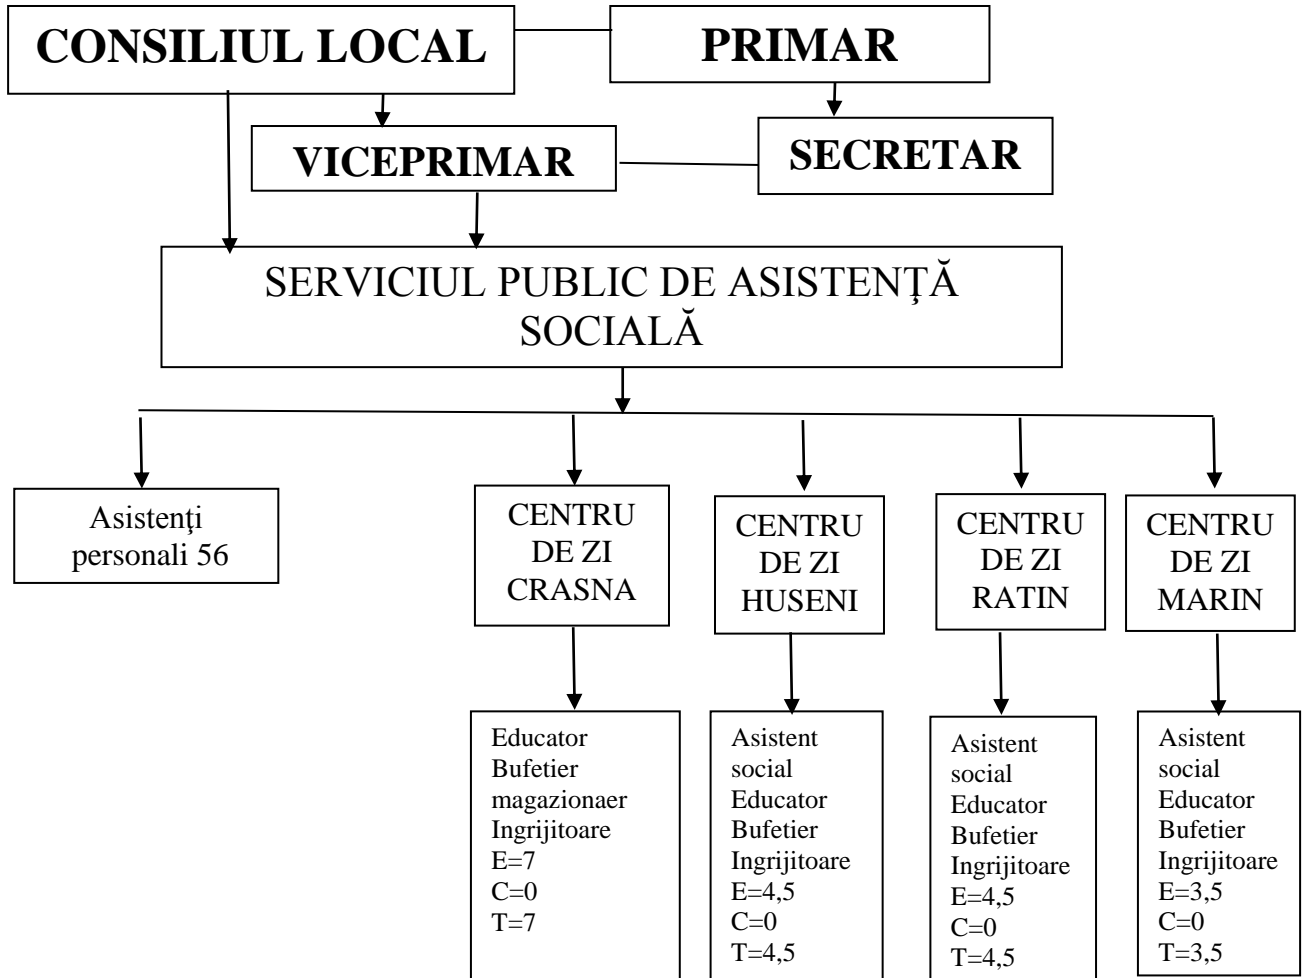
CONSILIUL LOCAL

PRIMAR

VICEPRIMAR

SECRETAR

SERVICIUL PUBLIC DE ASISTENȚĂ SOCIALĂ

Asistenţi personali 56

CENTRU DE ZI CRASNA

CENTRU DE ZI HUSENI

CENTRU DE ZI RATIN

CENTRU DE ZI MARIN

Educator
Bufetier
magazionaer
Ingrijitoare
E=7
C=0
T=7

Asistent social
Educator
Bufetier
Ingrijitoare
E=4,5
C=0
T=4,5

Asistent social
Educator
Bufetier
Ingrijitoare
E=4,5
C=0
T=4,5

Asistent social
Educator
Bufetier
Ingrijitoare
E=3,5
C=0
T=3,5